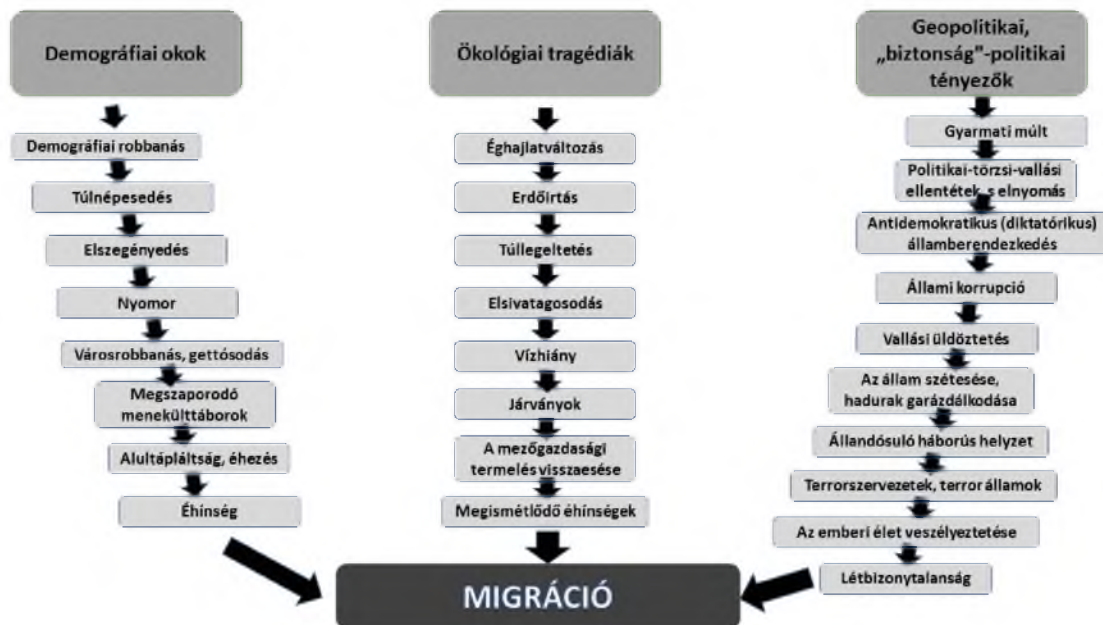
Demográfiai okok

Demográfiai robbanás

Túlnépesedés

Elszegényedés

Nyomor

Városrobbanás, gettósodás

Megszaporodó menekülttáborok

Alultápláltság, éhezés

Éhínség

Ökológiai tragédiák

Éghajlatváltozás

Erdőirtás

Túllegeltetés

Elsivatagosodás

Vízhiány

Járványok

A mezőgazdasági termelés visszaesése

Megismétlődő éhínségek

Geopolitikai, „biztonság”-politikai tényezők

Gyarmati múlt

Politikai-törzsi-vallási ellentétek, s elnyomás

Antidemokratikus (diktatórikus) államberendezkedés

Állami korrupció

Vallási üldöztetés

Az állam szétesése, hadurak garázdálkodása

Állandósuló háborús helyzet

Terrorszervezetek, terror államok

Az emberi élet veszélyeztetése

Létbizonytalanság

MIGRÁCIÓ